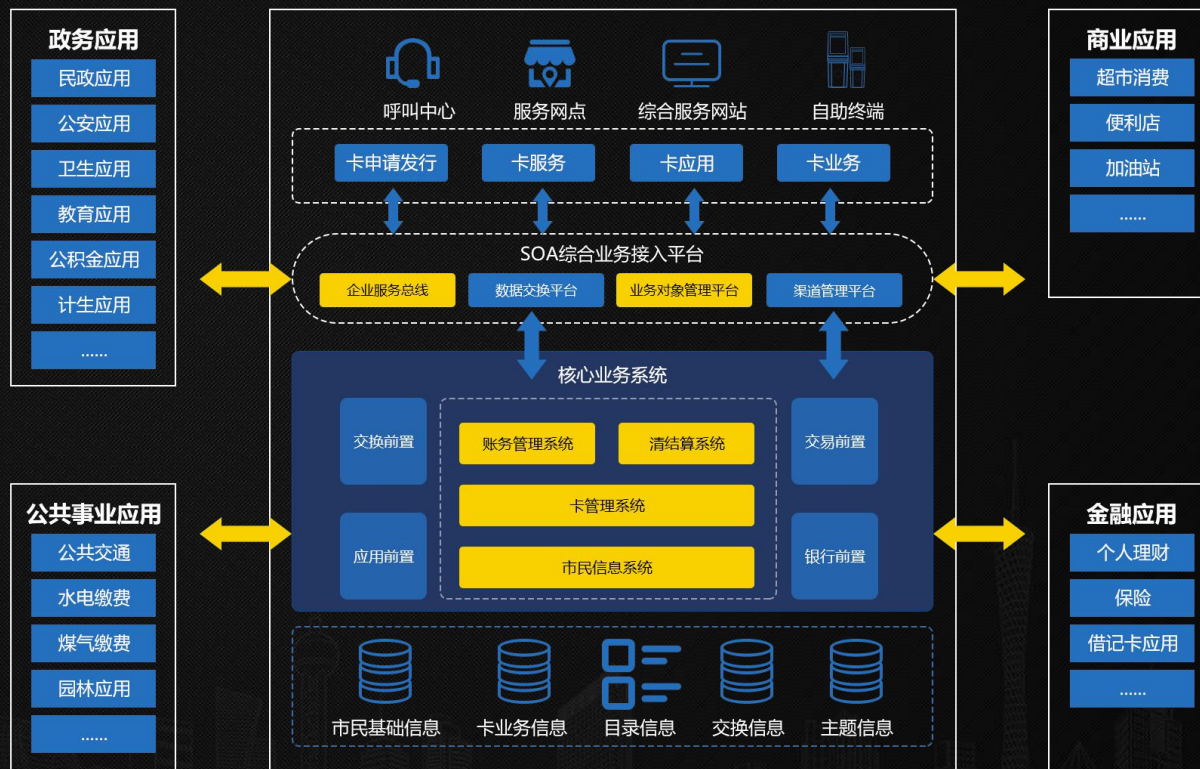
政务应用
民政应用
公安应用
卫生应用
教育应用
公积金应用
计生应用
......

公共事业应用
公共交通
水电缴费
煤气缴费
园林应用
......

呼叫中心
服务网点
综合服务网站
自助终端

卡申请发行
卡服务
卡应用
卡业务

SOA综合业务接入平台
企业服务总线
数据交换平台
业务对象管理平台
渠道管理平台

核心业务系统
交换前置
应用前置
账务管理系统
清结算系统
卡管理系统
市民信息系统
交易前置
银行前置

市民基础信息
卡业务信息
目录信息
交换信息
主题信息

商业应用
超市消费
便利店
加油站
......

金融应用
个人理财
保险
借记卡应用
......